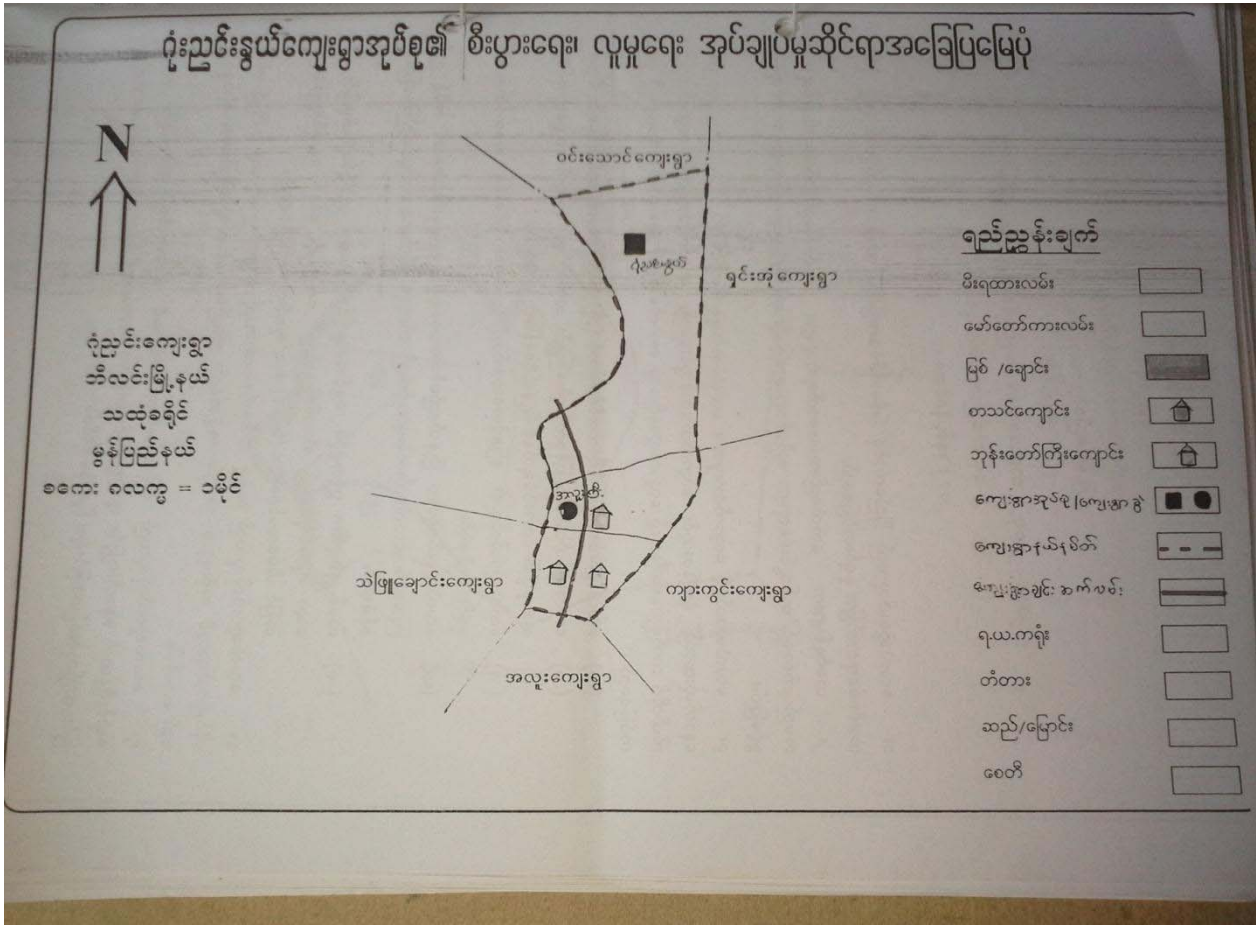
ဂုံးညင်းနွယ်ကျေးရွာအုပ်စု၏ စီးပွားရေး လူမှုရေး အုပ်ချုပ်မှုဆိုင်ရာအခြေပြမြေပုံ

N

ဝင်းသောင်ကျေးရွာ

ဂုံညင်းကျေးရွာ
ဘီလင်းမြို့နယ်
သထုံခရိုင်
မွန်ပြည်နယ်
စကေး စလက္ခ = ၁မိုင်

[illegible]

ရှင်းအုံကျေးရွာ

အလှူ.ဇီ.

သဲဖြူချောင်းကျေးရွာ

ကျားကွင်းကျေးရွာ

အလူးကျေးရွာ

ရည်ညွှန်းချက်

မီးရထားလမ်း
မော်တော်ကားလမ်း
မြစ် /ချောင်း
စာသင်ကျောင်း
ဘုန်းတော်ကြီးကျောင်း
ကျေးရွာအုပ်စု /ကျေးရွာ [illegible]
ကျေးရွာနယ်နိမိတ်
ကျေးရွာချင်း ဆက်လမ်း
ရ.ယ.ကရုံး
တံတား
ဆည်/မြောင်း
စေတီ